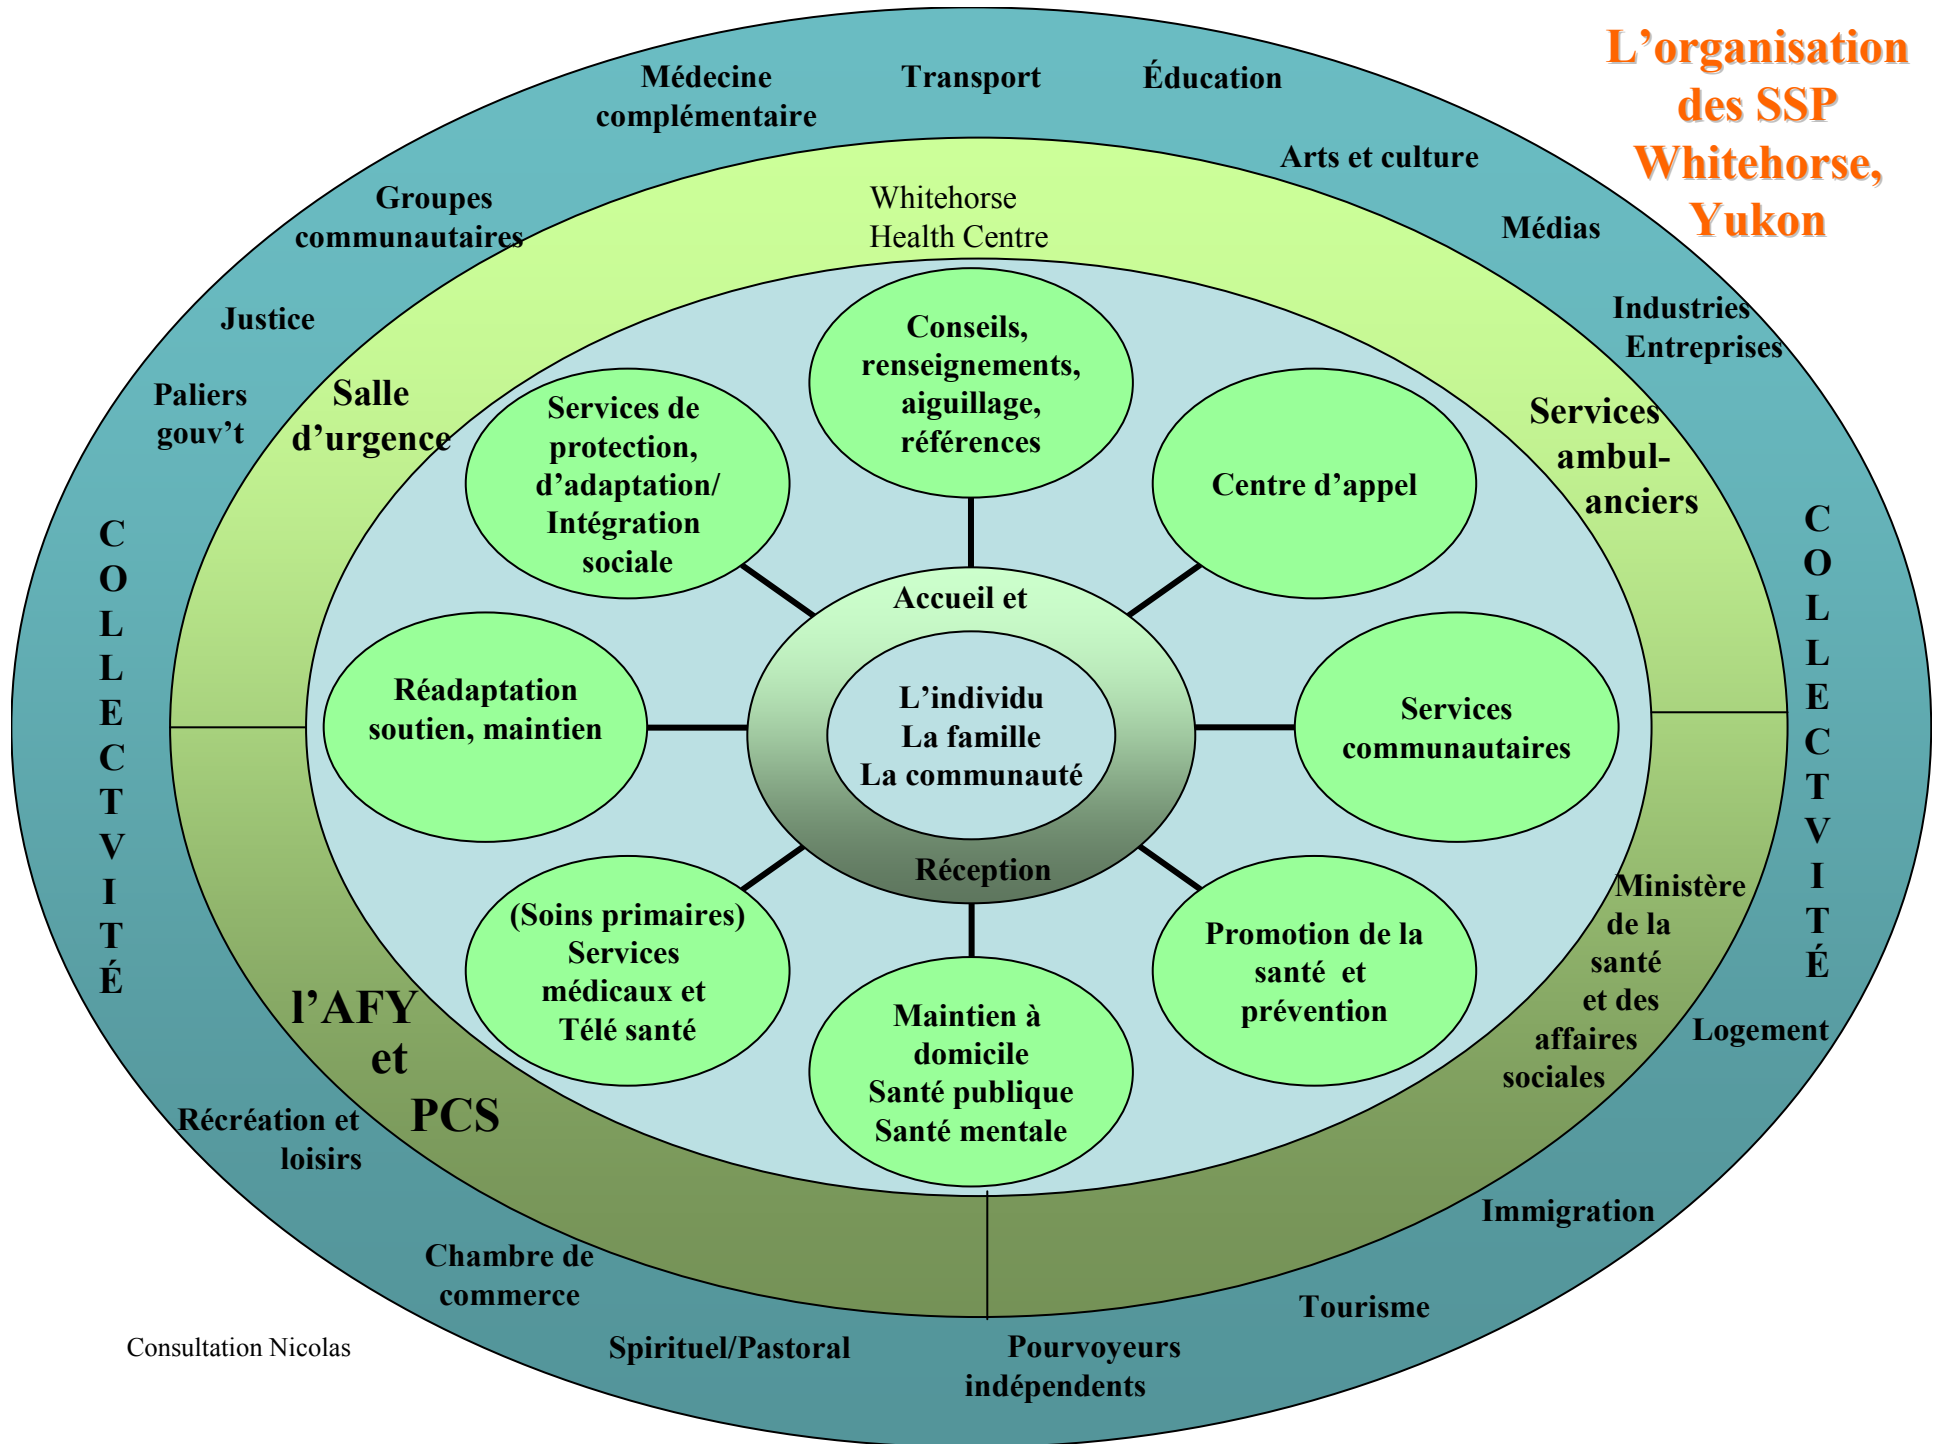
L'organisation des SSP Whitehorse, Yukon

Médecine complémentaire

Transport

Éducation

Arts et culture

Médias

Industries Entreprises

Groupes communautaires

Justice

Paliers gouv't

Whitehorse Health Centre

Salle d'urgence

Services ambul-anciers

COLLECTVITÉ

COLLECTIVITÉ

Conseils, renseignements, aiguillage, références

Services de protection, d'adaptation/ Intégration sociale

Centre d'appel

Réadaptation soutien, maintien

Accueil et

L'individu La famille La communauté

Réception

Services communautaires

(Soins primaires) Services médicaux et Télé santé

Maintien à domicile Santé publique Santé mentale

Promotion de la santé et prévention

l'AFY et PCS

Ministère de la santé et des affaires sociales

Logement

Récréation et loisirs

Chambre de commerce

Immigration

Tourisme

Spirituel/Pastoral

Pourvoyeurs indépendents

Consultation Nicolas